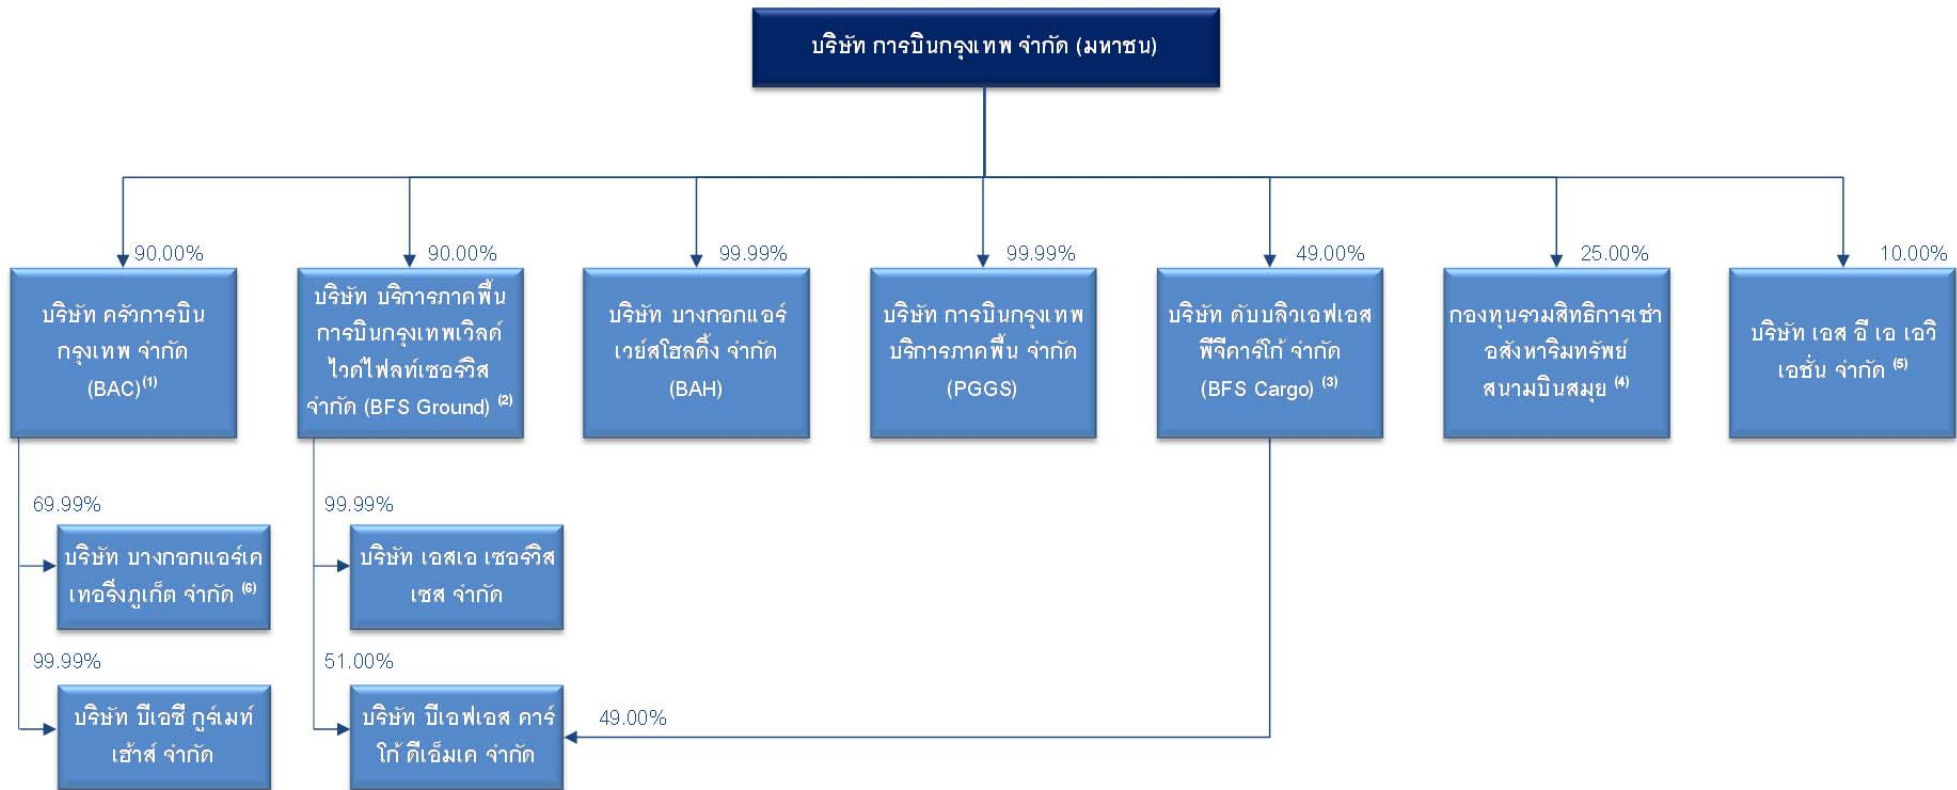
บริษัท การบินกรุงเทพ จำกัด (มหาชน)

90.00%
บริษัท ครัวการบินกรุงเทพ จำกัด (BAC)$^{(1)}$

90.00%
บริษัท บริการภาคพื้นการบินกรุงเทพเวิลด์ไวด์ไฟลท์เซอร์วิส จำกัด (BFS Ground) $^{(2)}$

99.99%
บริษัท บางกอกแอร์เวย์สโฮลดิ้ง จำกัด (BAH)

99.99%
บริษัท การบินกรุงเทพบริการภาคพื้น จำกัด (PGGS)

49.00%
บริษัท ดับบลิวเอฟเอสพีจีคาร์โก้ จำกัด (BFS Cargo) $^{(3)}$

25.00%
กองทุนรวมสิทธิการเช่าอสังหาริมทรัพย์สนามบินสมุย $^{(4)}$

10.00%
บริษัท เอส อี เอ เอวิเอชั่น จำกัด $^{(5)}$

69.99%
บริษัท บางกอกแอร์เคเทอริ่งภูเก็ต จำกัด $^{(6)}$

99.99%
บริษัท บีเอซี กูร์เมท์เฮ้าส์ จำกัด

99.99%
บริษัท เอสเอ เซอร์วิสเซส จำกัด

51.00%
บริษัท บีเอฟเอส คาร์โก้ ดีเอ็มเค จำกัด

49.00%